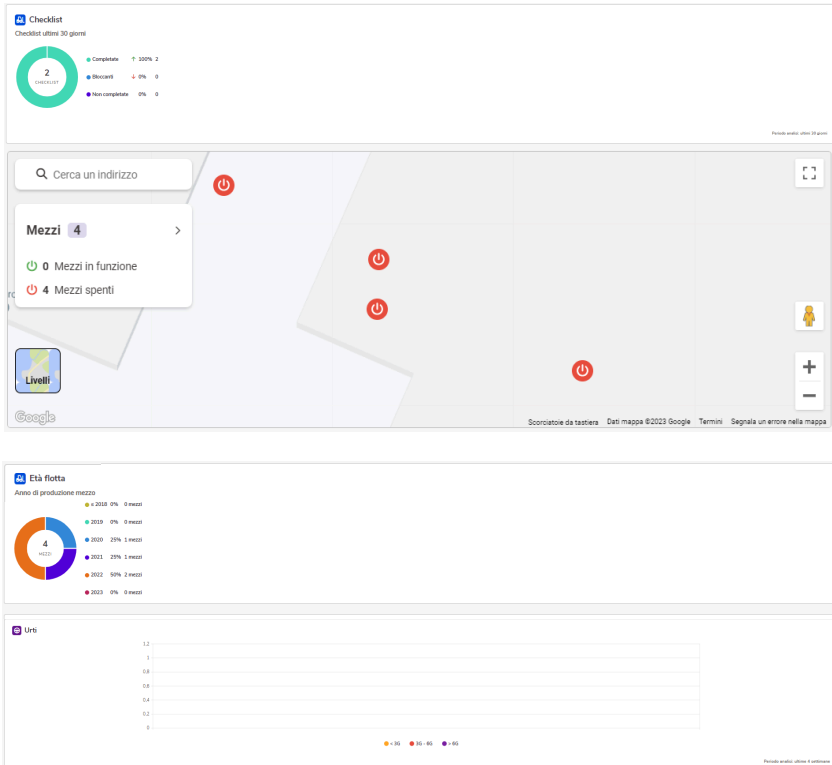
Checklist
Checklist ultimi 30 giorni

2
CHECKLIST

Completate ↑ 100% 2
Bloccanti ↓ 0% 0
Non completate 0% 0

Periodo analisi: ultimi 30 giorni

Cerca un indirizzo

Mezzi 4

0 Mezzi in funzione
4 Mezzi spenti

Livelli

Google

Scorciatoie da tastiera Dati mappa ©2023 Google Termini Segnala un errore nella mappa

Età flotta
Anno di produzione mezzo

4
MEZZI

< 2018 0% 0 mezzi
2019 0% 0 mezzi
2020 25% 1 mezzi
2021 25% 1 mezzi
2022 50% 2 mezzi
2023 0% 0 mezzi

Urti

1.2
1
0.8
0.6
0.4
0.2
0

< 3G 3G - 8G > 8G

Periodo analisi: ultime 4 settimane